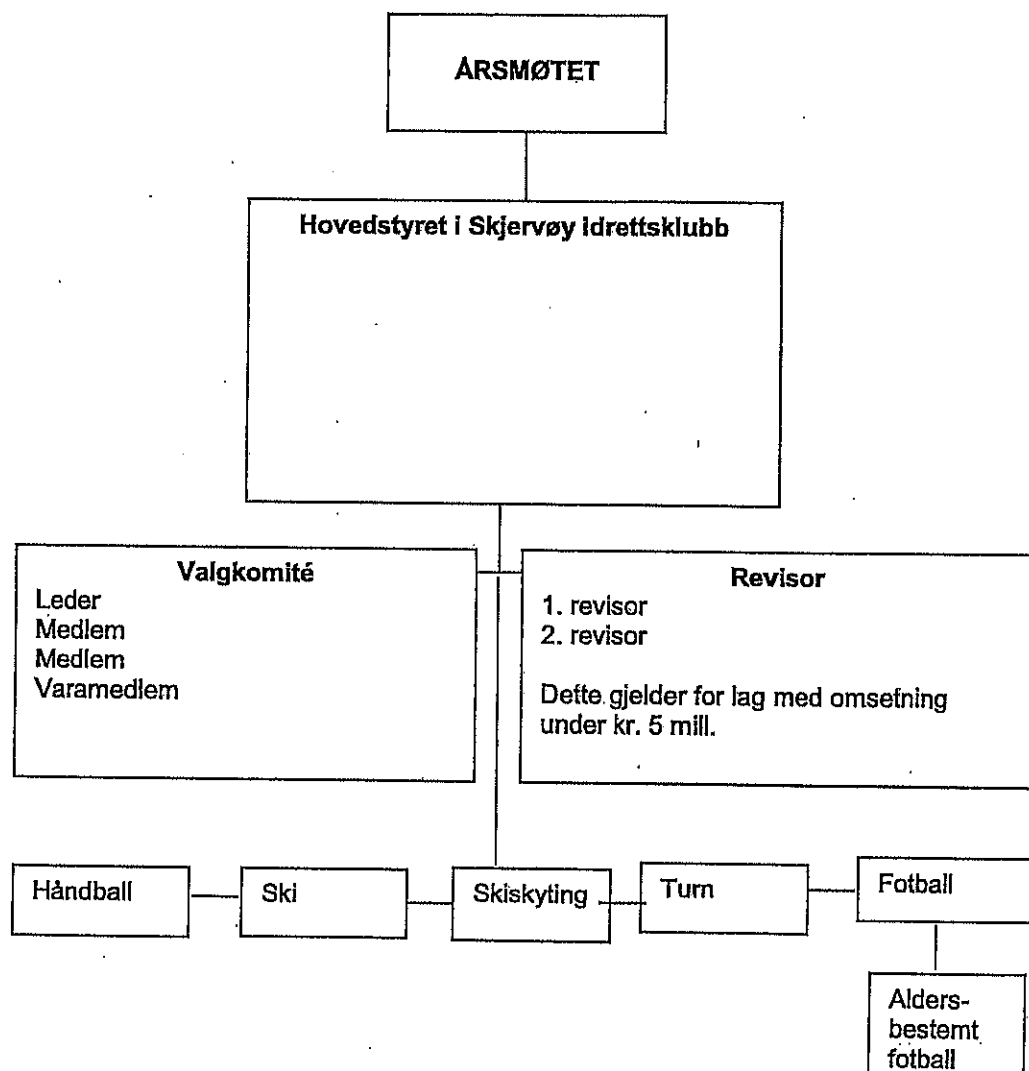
ÅRSMØTET

Hovedstyret i Skjervøy Idrettsklubb

Valgkomité
Leder
Medlem
Medlem
Varamedlem

Revisor
1. revisor
2. revisor

Dette gjelder for lag med omsetning under kr. 5 mill.

Håndball

Ski

Skiskyting

Turn

Fotball

Aldersbestemt fotball